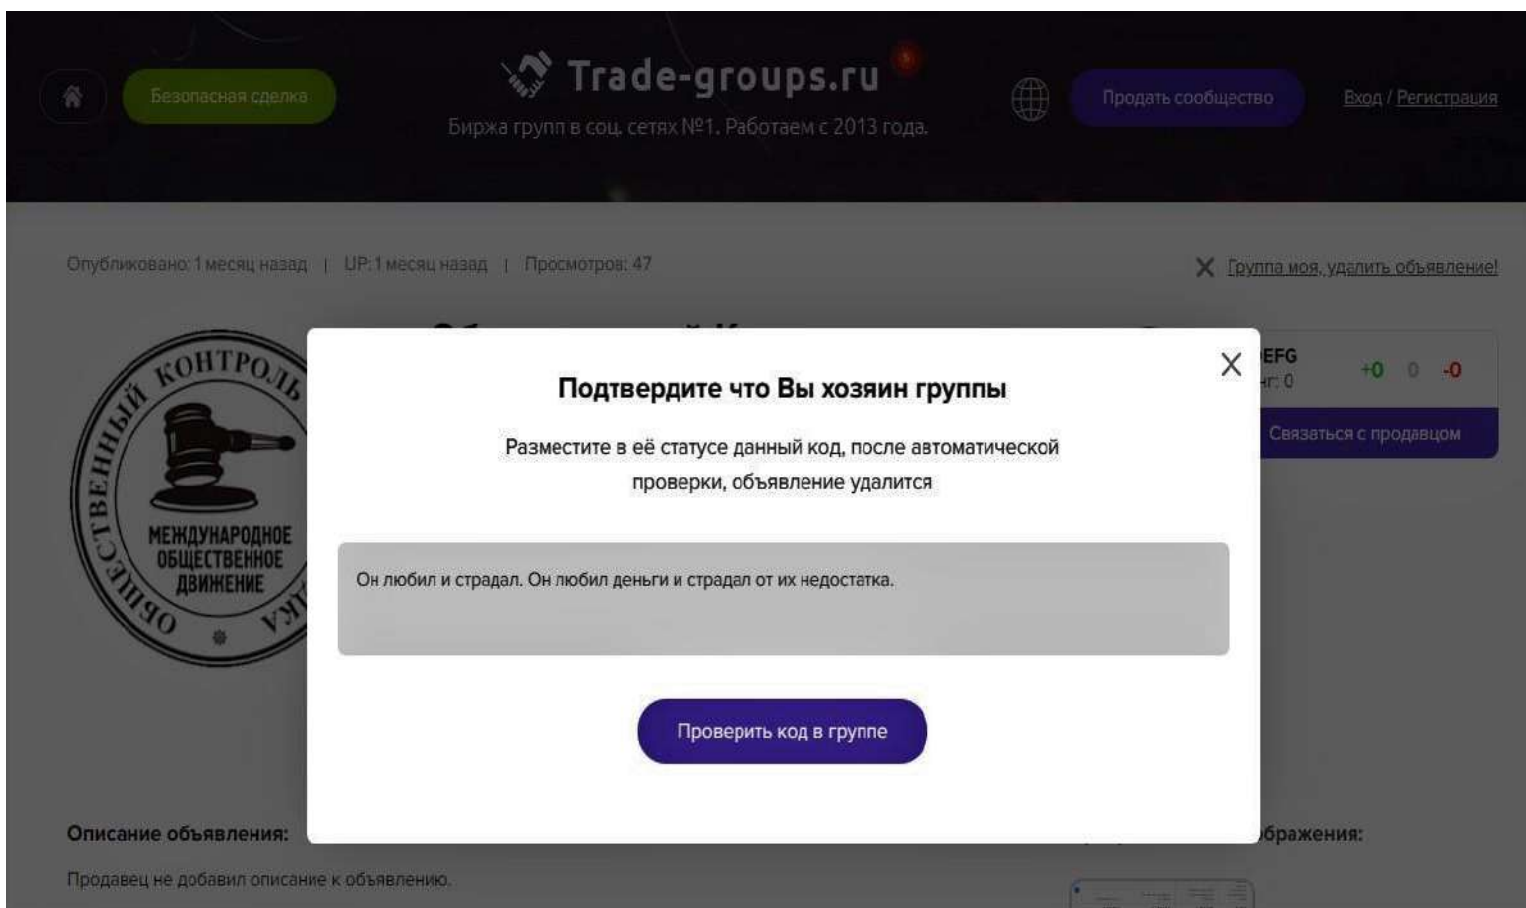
Безопасная сделка

Trade-groups.ru

Биржа групп в соц. сетях №1. Работаем с 2013 года.

Продать сообщество

Вход / Регистрация

Опубликовано: 1 месяц назад | UP: 1 месяц назад | Просмотров: 47

Группа моя, удалить объявление!

ОБЩЕСТВЕННЫЙ КОНТРОЛЬ

МЕЖДУНАРОДНОЕ ОБЩЕСТВЕННОЕ ДВИЖЕНИЕ

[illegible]EFG

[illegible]г: 0

+0 0 -0

Связаться с продавцом

Подтвердите что Вы хозяин группы

Разместите в её статусе данный код, после автоматической проверки, объявление удалится

Он любил и страдал. Он любил деньги и страдал от их недостатка.

Проверить код в группе

Описание объявления:

Продавец не добавил описание к объявлению.

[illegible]бражения: